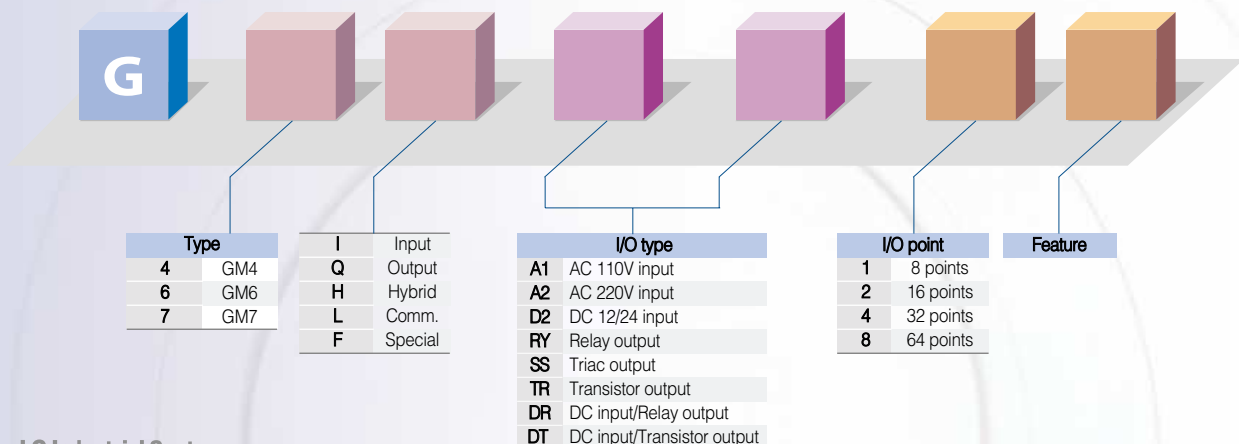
G

| Type | |
|---|---|
| 4 | GM4 |
| 6 | GM6 |
| 7 | GM7 |

| | |
|---|---|
| I | Input |
| Q | Output |
| H | Hybrid |
| L | Comm. |
| F | Special |

| I/O type | |
|---|---|
| A1 | AC 110V input |
| A2 | AC 220V input |
| D2 | DC 12/24 input |
| RY | Relay output |
| SS | Triac output |
| TR | Transistor output |
| DR | DC input/Relay output |
| DT | DC input/Transistor output |

| I/O point | |
|---|---|
| 1 | 8 points |
| 2 | 16 points |
| 4 | 32 points |
| 8 | 64 points |

Feature

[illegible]